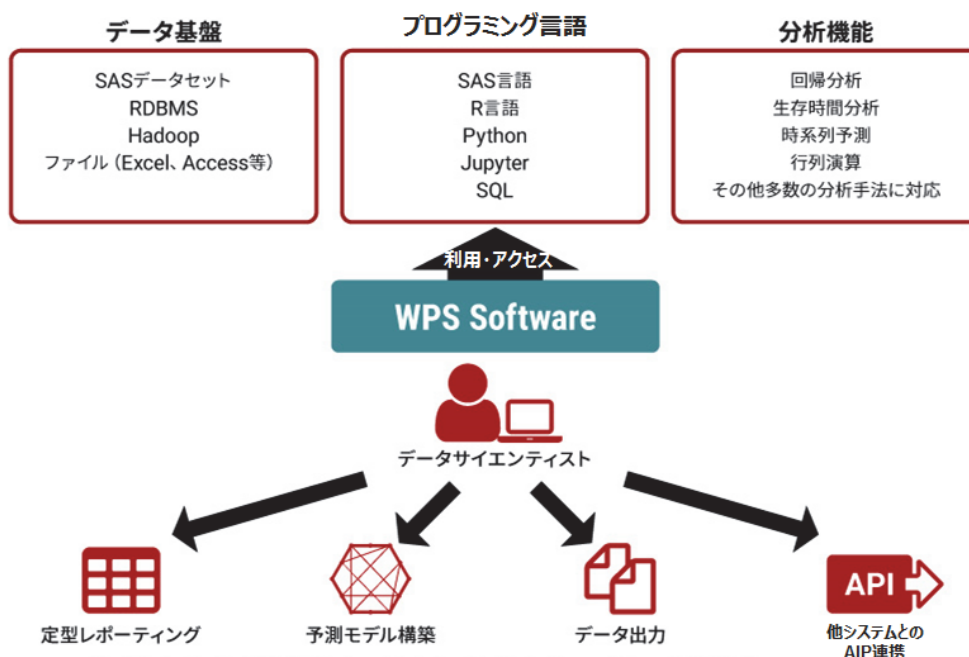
データ基盤

SASデータセット
RDBMS
Hadoop
ファイル（Excel、Access等）

プログラミング言語

SAS言語
R言語
Python
Jupyter
SQL

分析機能

回帰分析
生存時間分析
時系列予測
行列演算
その他多数の分析手法に対応

利用・アクセス

WPS Software

データサイエンティスト

定型レポーティング

予測モデル構築

データ出力

API

他システムとの
AIP連携